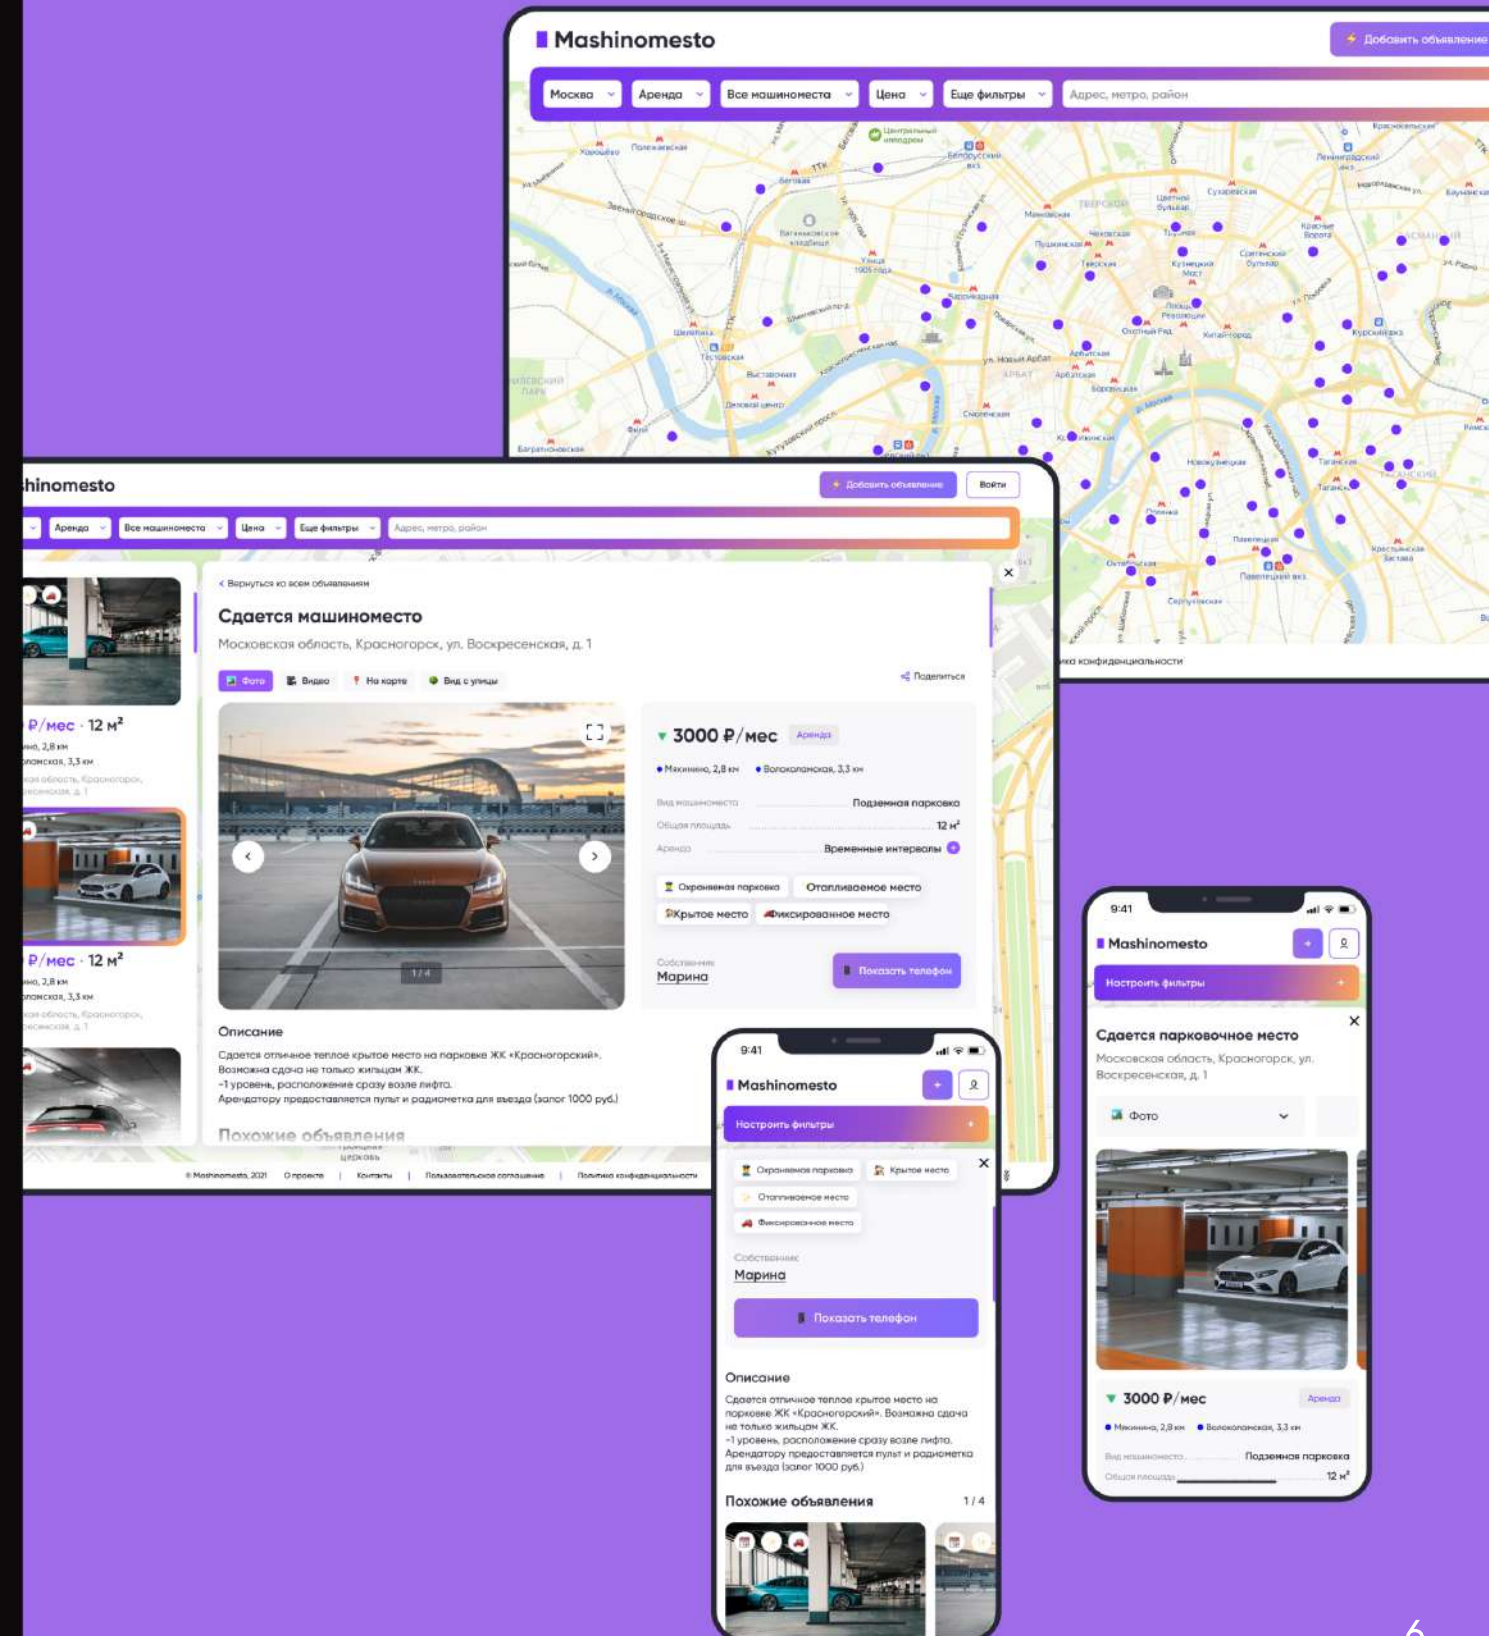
Mashinomesto
Добавить объявление
Москва Аренда Все машиноместа Цена Еще фильтры Адрес, метро, район

hinomesto
Добавить объявление Войти
Аренда Все машиноместа Цена Еще фильтры Адрес, метро, район

₽/мес · 12 м²
₽/мес · 12 м²

Вернуться ко всем объявлениям
Сдается машиноместо
Московская область, Красногорск, ул. Воскресенская, д. 1
Фото Видео На карте Вид с улицы Поделиться
1/4
3000 ₽/мес Аренда
Мякинино, 2,8 км Волоколамская, 3,3 км
Вид машиноместа Подземная парковка
Общая площадь 12 м²
Аренда Временные интервалы
Охраняемая парковка Отапливаемое место
Крытое место Фиксированное место
Собственник
Марина
Показать телефон
Описание
Сдается отличное теплое крытое место на парковке ЖК «Красногорский». Возможна сдача не только жильцам ЖК.
-1 уровень, расположение сразу возле лифта.
Арендатору предоставляется пульт и радиометка для въезда (залог 1000 руб.)
Похожие объявления
© Mashinomesto, 2021 О проекте | Контакты | Пользовательское соглашение | Политика конфиденциальности

9:41
Mashinomesto
Настроить фильтры
Охраняемая парковка Крытое место
Отапливаемое место
Фиксированное место
Собственник
Марина
Показать телефон
Описание
Сдается отличное теплое крытое место на парковке ЖК «Красногорский». Возможна сдача не только жильцам ЖК.
-1 уровень, расположение сразу возле лифта.
Арендатору предоставляется пульт и радиометка для въезда (залог 1000 руб.)
Похожие объявления 1 / 4

9:41
Mashinomesto
Настроить фильтры
Сдается парковочное место
Московская область, Красногорск, ул. Воскресенская, д. 1
Фото
3000 ₽/мес Аренда
Мякинино, 2,8 км Волоколамская, 3,3 км
Вид машиноместа Подземная парковка
Общая площадь 12 м²
6